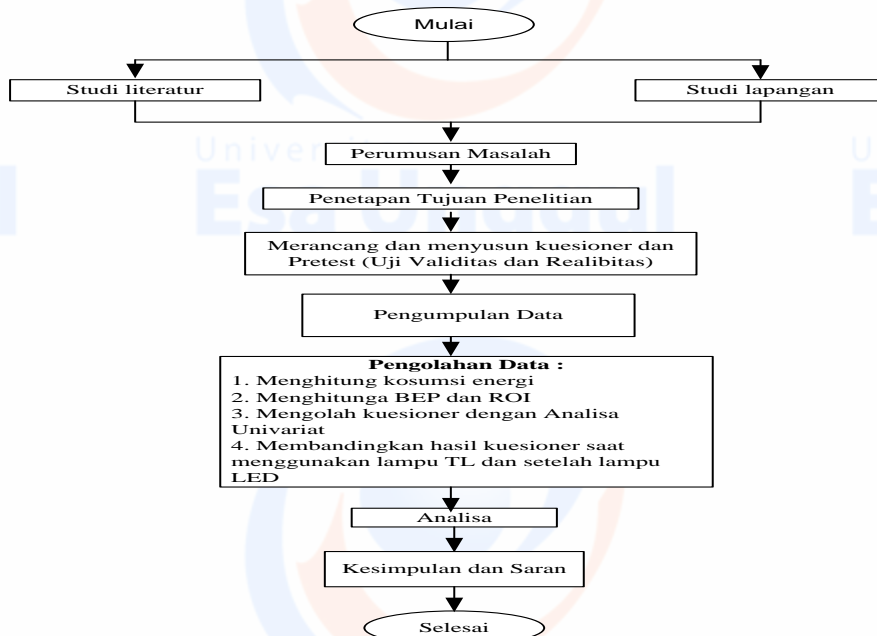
Mulai

Studi literatur

Studi lapangan

Universitas Esa Unggul

Perumusan Masalah

Penetapan Tujuan Penelitian

Merancang dan menyusun kuesioner dan Pretest (Uji Validitas dan Realibitas)

Pengumpulan Data

**Pengolahan Data :**
1. Menghitung kosumsi energi
2. Menghitunga BEP dan ROI
3. Mengolah kuesioner dengan Analisa Univariat
4. Membandingkan hasil kuesioner saat menggunakan lampu TL dan setelah lampu LED

Analisa

Kesimpulan dan Saran

Selesai